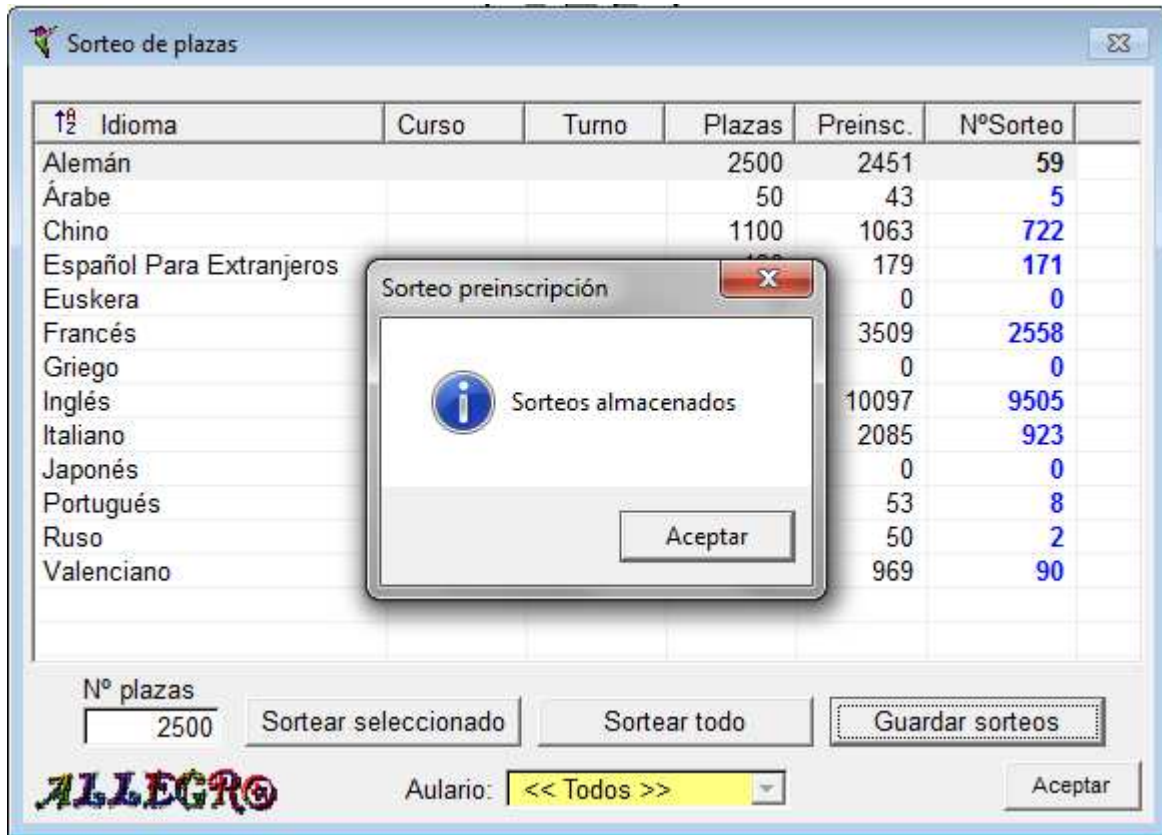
Sorteo de plazas

| Idioma | Curso | Turno | Plazas | Preinsc. | NºSorteo |
|---|---|---|---|---|---|
| Alemán | | | 2500 | 2451 | 59 |
| Árabe | | | 50 | 43 | 5 |
| Chino | | | 1100 | 1063 | 722 |
| Español Para Extranjeros | | | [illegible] | 179 | 171 |
| Euskera | | | | 0 | 0 |
| Francés | | | | 3509 | 2558 |
| Griego | | | | 0 | 0 |
| Inglés | | | | 10097 | 9505 |
| Italiano | | | | 2085 | 923 |
| Japonés | | | | 0 | 0 |
| Portugués | | | | 53 | 8 |
| Ruso | | | | 50 | 2 |
| Valenciano | | | | 969 | 90 |

Sorteo preinscripción

Sorteos almacenados

Aceptar

Nº plazas
2500
Sortear seleccionado
Sortear todo
Guardar sorteos

ALLEGRO
Aulario: << Todos >>
Aceptar